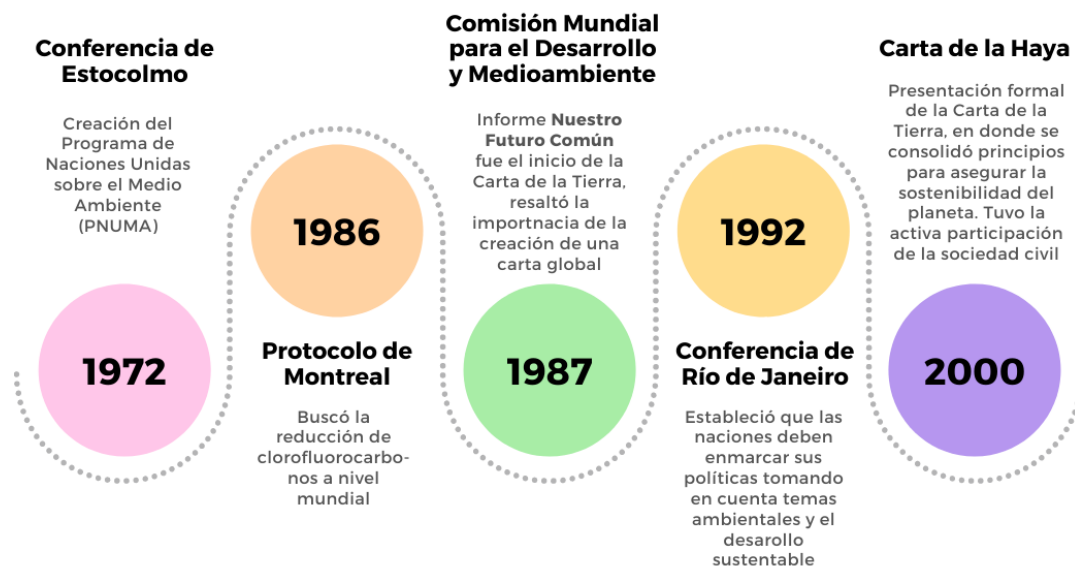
Conferencia de Estocolmo

Creación del Programa de Naciones Unidas sobre el Medio Ambiente (PNUMA)

1972

1986

Protocolo de Montreal

Buscó la reducción de clorofluorocarbonos a nivel mundial

Comisión Mundial para el Desarrollo y Medioambiente

Informe **Nuestro Futuro Común** fue el inicio de la Carta de la Tierra, resaltó la importnacia de la creación de una carta global

1987

1992

Conferencia de Río de Janeiro

Estableció que las naciones deben enmarcar sus políticas tomando en cuenta temas ambientales y el desarollo sustentable

Carta de la Haya

Presentación formal de la Carta de la Tierra, en donde se consolidó principios para asegurar la sostenibilidad del planeta. Tuvo la activa participación de la sociedad civil

2000